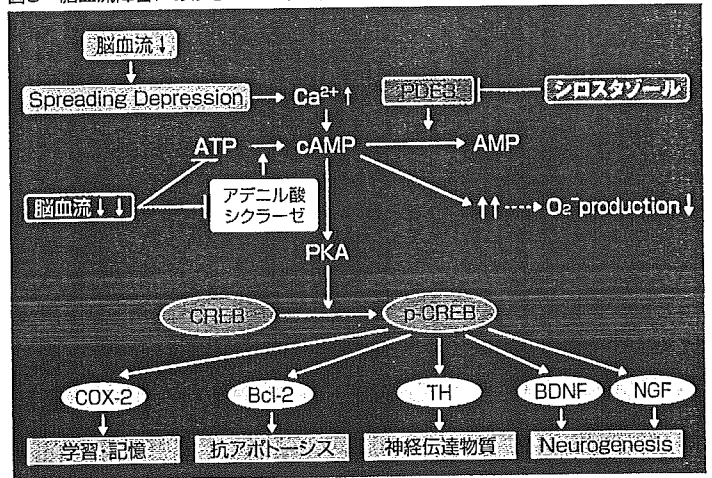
図3　脳血流障害における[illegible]

脳血流↓

Spreading Depression → $Ca^{2+}$↑

PDE3　シロスタゾール

ATP　cAMP → AMP

脳血流↓↓　アデニル酸シクラーゼ

↑↑ → $O_2^-$ production↓

PKA

CREB → p-CREB

COX-2　Bcl-2　TH　BDNF　NGF

学習・記憶　抗アポトーシス　神経伝達物質　Neurogenesis